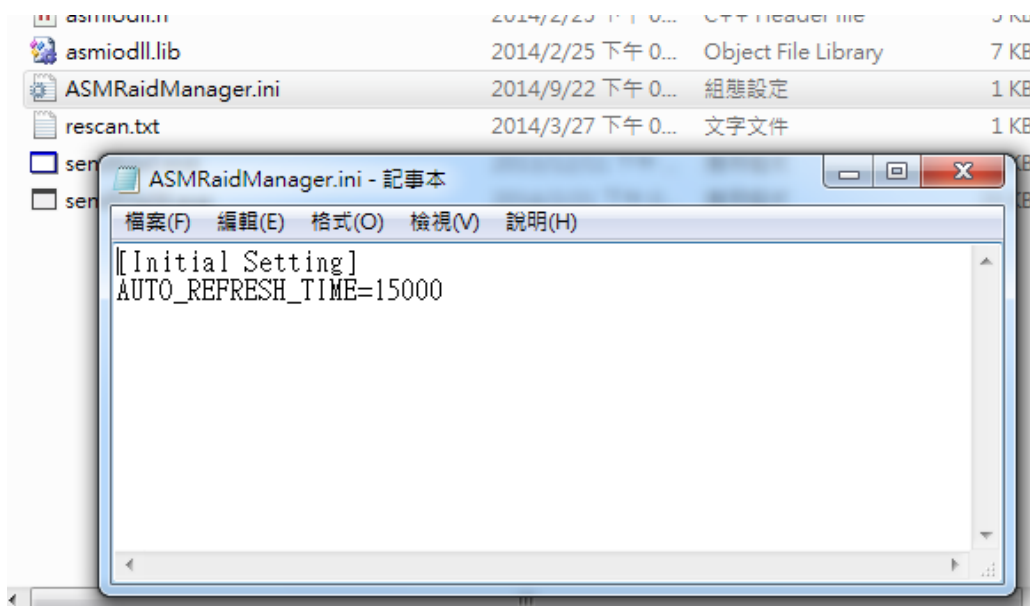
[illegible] 2014/2/25 下午 0... C++ Header file 5 KB
asmiodll.lib 2014/2/25 下午 0... Object File Library 7 KB
ASMRaidManager.ini 2014/9/22 下午 0... 組態設定 1 KB
rescan.txt 2014/3/27 下午 0... 文字文件 1 KB
sen
sen

ASMRaidManager.ini - 記事本

檔案(F) 編輯(E) 格式(O) 檢視(V) 說明(H)

[Initial Setting]
AUTO_REFRESH_TIME=15000